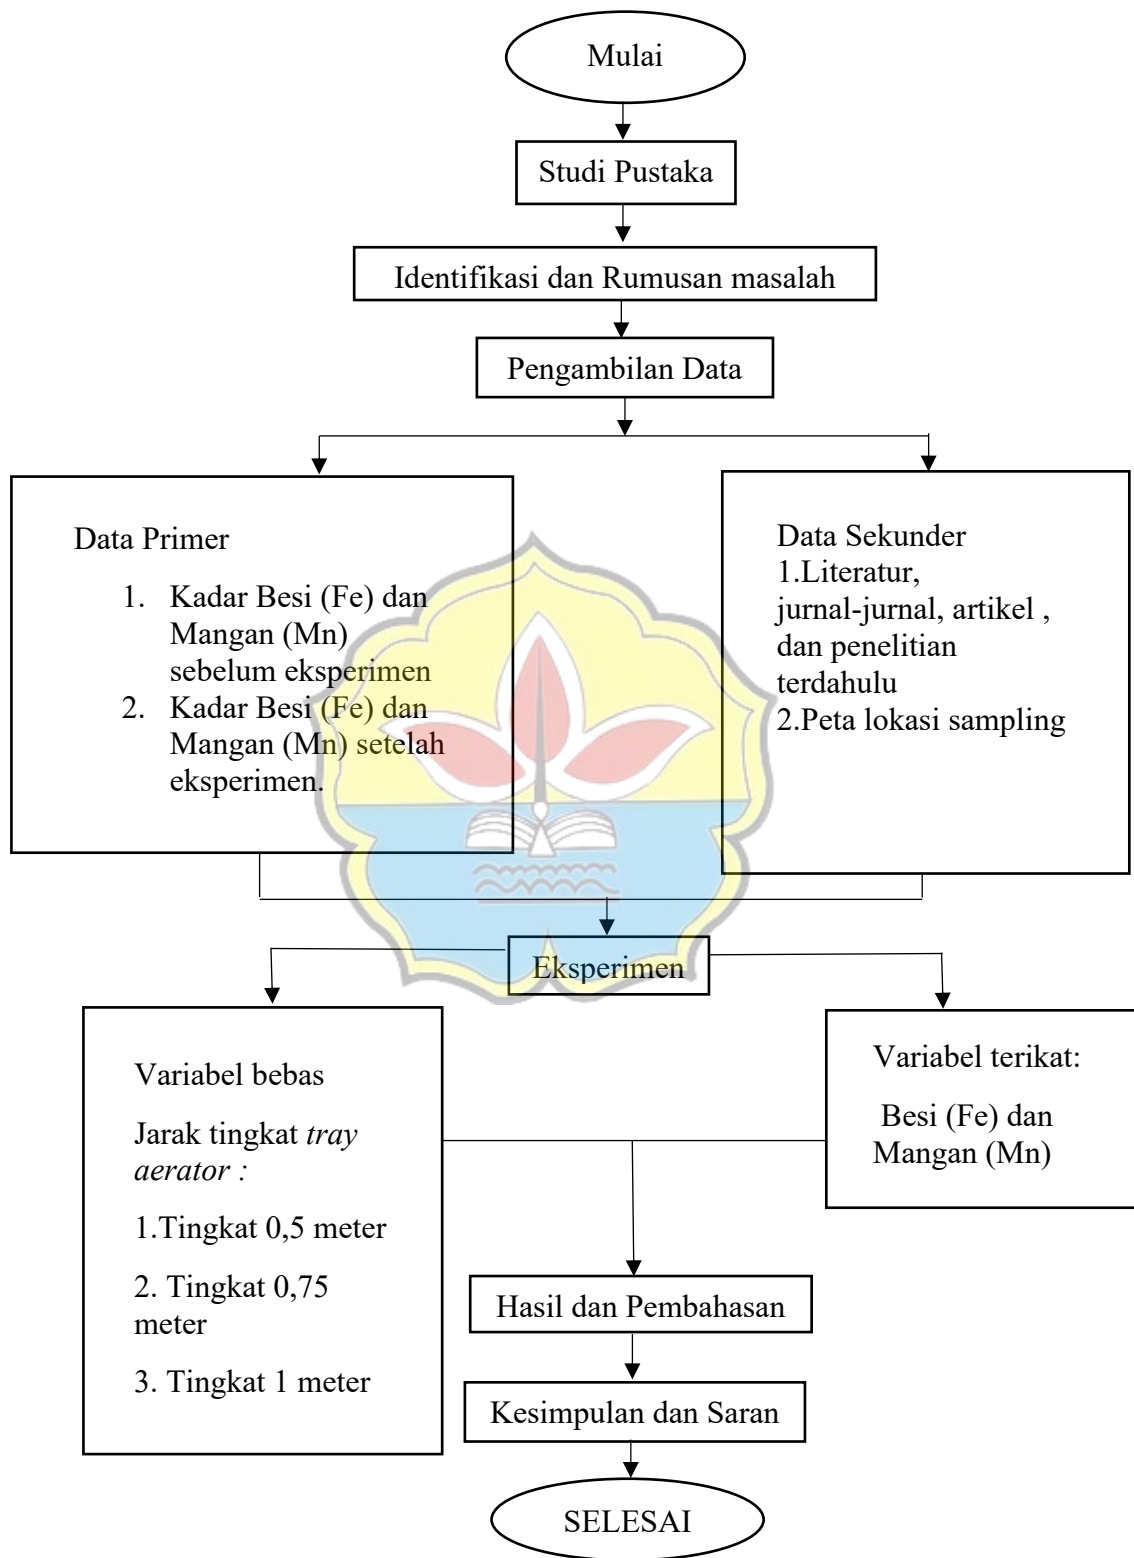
Mulai

Studi Pustaka

Identifikasi dan Rumusan masalah

Pengambilan Data

Data Primer

1. Kadar Besi (Fe) dan Mangan (Mn) sebelum eksperimen
2. Kadar Besi (Fe) dan Mangan (Mn) setelah eksperimen.

Data Sekunder
1.Literatur, jurnal-jurnal, artikel , dan penelitian terdahulu
2.Peta lokasi sampling

Eksperimen

Variabel bebas

Jarak tingkat *tray aerator :*

1.Tingkat 0,5 meter

2. Tingkat 0,75 meter

3. Tingkat 1 meter

Variabel terikat:

Besi (Fe) dan Mangan (Mn)

Hasil dan Pembahasan

Kesimpulan dan Saran

SELESAI